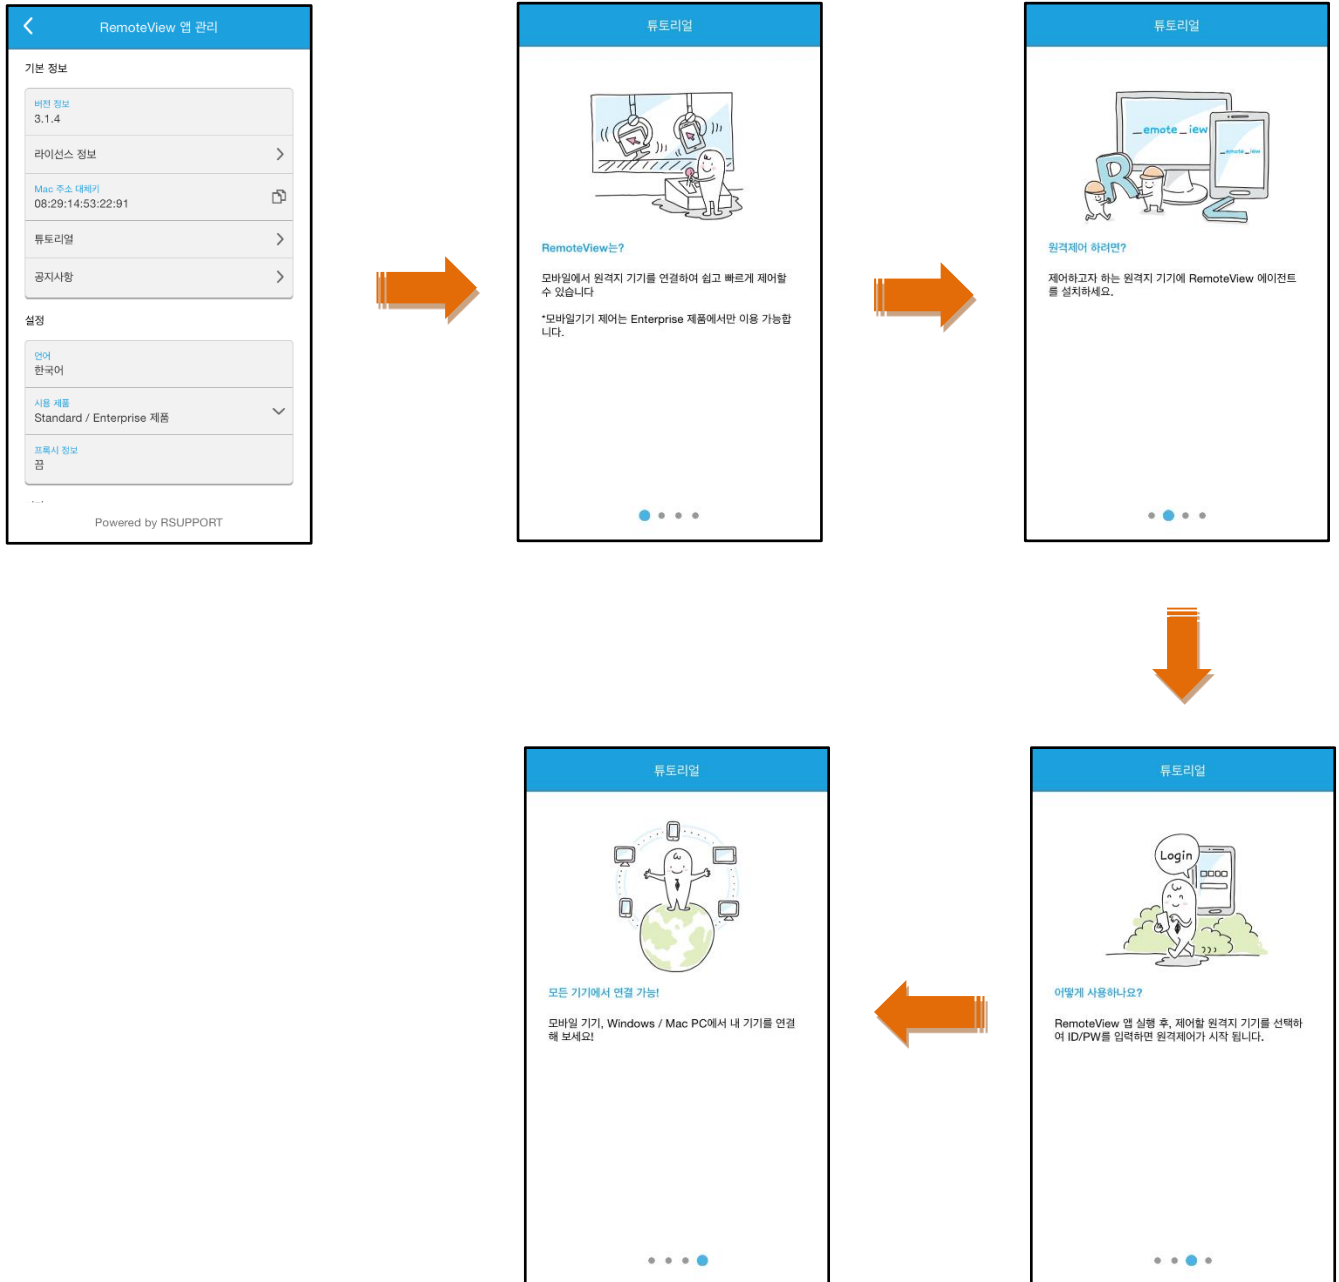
RemoteView 앱 관리

기본 정보

버전 정보
3.1.4

라이선스 정보

Mac 주소 대체키
08:29:14:53:22:91

튜토리얼

공지사항

설정

언어
한국어

사용 제품
Standard / Enterprise 제품

프록시 정보
끔

Powered by RSUPPORT

튜토리얼

RemoteView는?

모바일에서 원격지 기기를 연결하여 쉽고 빠르게 제어할 수 있습니다

*모바일기기 제어는 Enterprise 제품에서만 이용 가능합니다.

튜토리얼

_emote_iew

원격제어 하려면?

제어하고자 하는 원격지 기기에 RemoteView 에이전트를 설치하세요.

튜토리얼

Login

어떻게 사용하나요?

RemoteView 앱 실행 후, 제어할 원격지 기기를 선택하여 ID/PW를 입력하면 원격제어가 시작 됩니다.

튜토리얼

모든 기기에서 연결 가능!

모바일 기기, Windows / Mac PC에서 내 기기를 연결해 보세요!